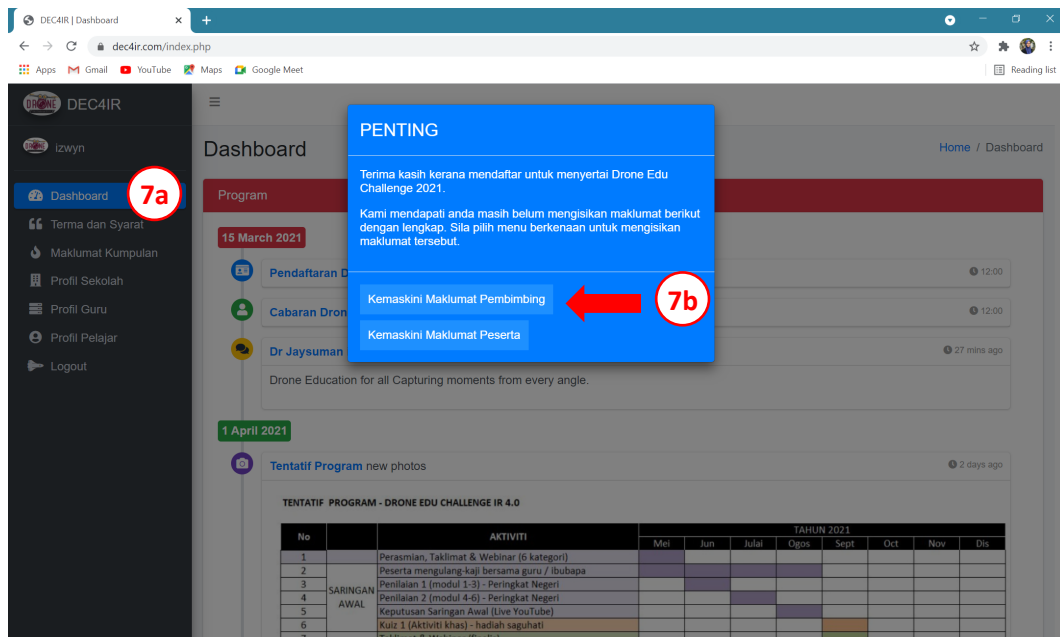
DEC4IR | Dashboard
dec4ir.com/index.php
Apps Gmail YouTube Maps Google Meet
Reading list

DEC4IR
izwyn
Dashboard
7a
Terma dan Syarat
Maklumat Kumpulan
Profil Sekolah
Profil Guru
Profil Pelajar
Logout

Dashboard
Home / Dashboard

Program
15 March 2021
Pendaftaran D
12:00
Cabaran Dron
12:00
Dr Jaysuman
27 mins ago
Drone Education for all Capturing moments from every angle.

1 April 2021
Tentatif Program new photos
2 days ago

TENTATIF PROGRAM - DRONE EDU CHALLENGE IR 4.0

| No | | AKTIVITI | Mei | Jun | Julai | Ogos | Sept | Oct | Nov | Dis |
|---|---|---|---|---|---|---|---|---|---|---|
| | | | TAHUN 2021 | | | | | | | |
| 1 | | Perasmian, Taklimat & Webinar (6 kategori) | | | | | | | | |
| 2 | | Peserta mengulang-kaji bersama guru / ibubapa | | | | | | | | |
| 3 | SARINGAN AWAL | Penilaian 1 (modul 1-3) - Peringkat Negeri | | | | | | | | |
| 4 | | Penilaian 2 (modul 4-6) - Peringkat Negeri | | | | | | | | |
| 5 | | Keputusan Saringan Awal (Live YouTube) | | | | | | | | |
| 6 | | Kuiz 1 (Aktiviti khas) - hadiah saguhati | | | | | | | | |

PENTING
Terima kasih kerana mendaftar untuk menyertai Drone Edu Challenge 2021.

Kami mendapati anda masih belum mengisikan maklumat berikut dengan lengkap. Sila pilih menu berkenaan untuk mengisikan maklumat tersebut.

Kemaskini Maklumat Pembimbing
7b
Kemaskini Maklumat Peserta